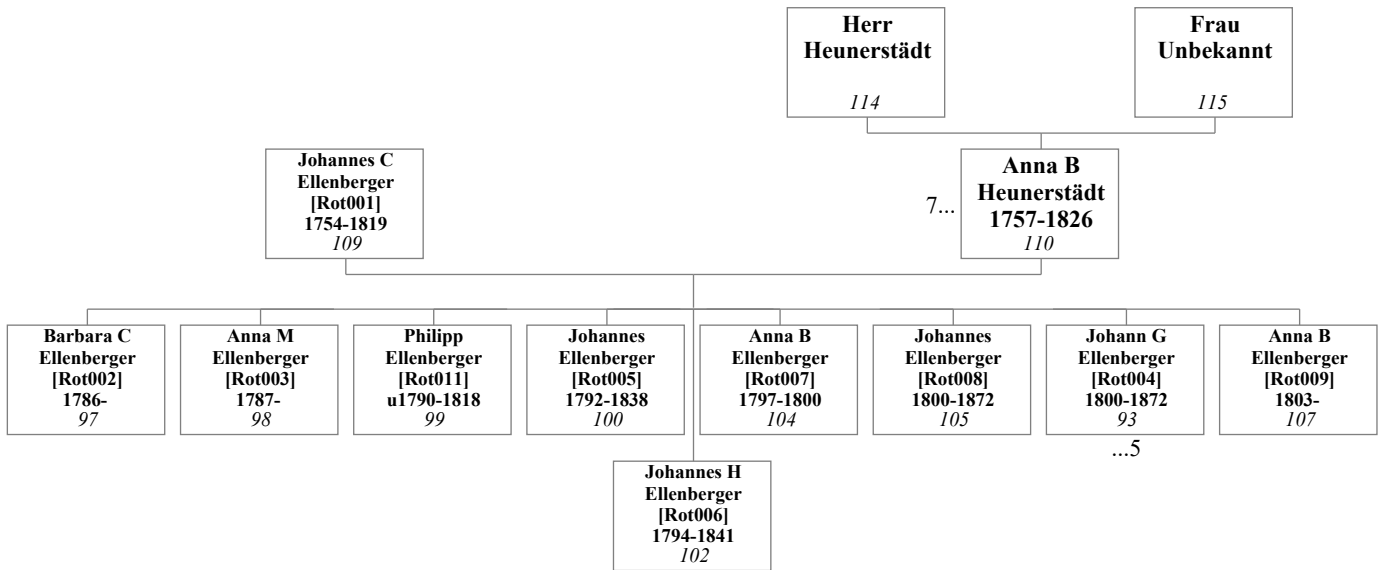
Herr Heunerstädt
114

Frau Unbekannt
115

Johannes C Ellenberger [Rot001] 1754-1819
109

7...

Anna B Heunerstädt 1757-1826
110

Barbara C Ellenberger [Rot002] 1786-
97

Anna M Ellenberger [Rot003] 1787-
98

Philipp Ellenberger [Rot011] u1790-1818
99

Johannes Ellenberger [Rot005] 1792-1838
100

Anna B Ellenberger [Rot007] 1797-1800
104

Johannes Ellenberger [Rot008] 1800-1872
105

Johann G Ellenberger [Rot004] 1800-1872
93

...5

Anna B Ellenberger [Rot009] 1803-
107

Johannes H Ellenberger [Rot006] 1794-1841
102